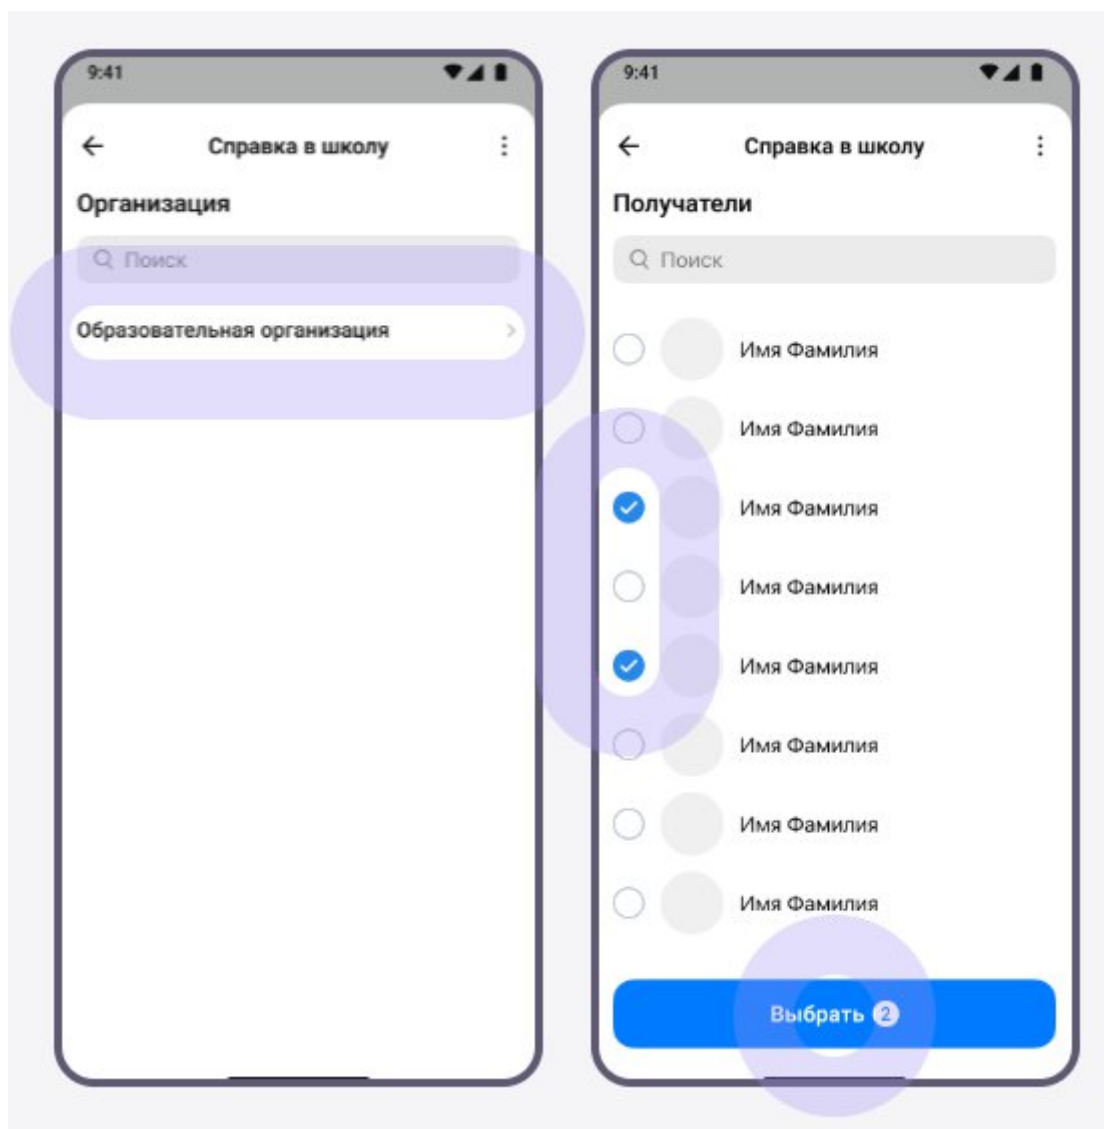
9:41

Справка в школу

Организация

Поиск

Образовательная организация

9:41

Справка в школу

Получатели

Поиск

Имя Фамилия

Имя Фамилия

Имя Фамилия

Имя Фамилия

Имя Фамилия

Имя Фамилия

Имя Фамилия

Имя Фамилия

Выбрать 2